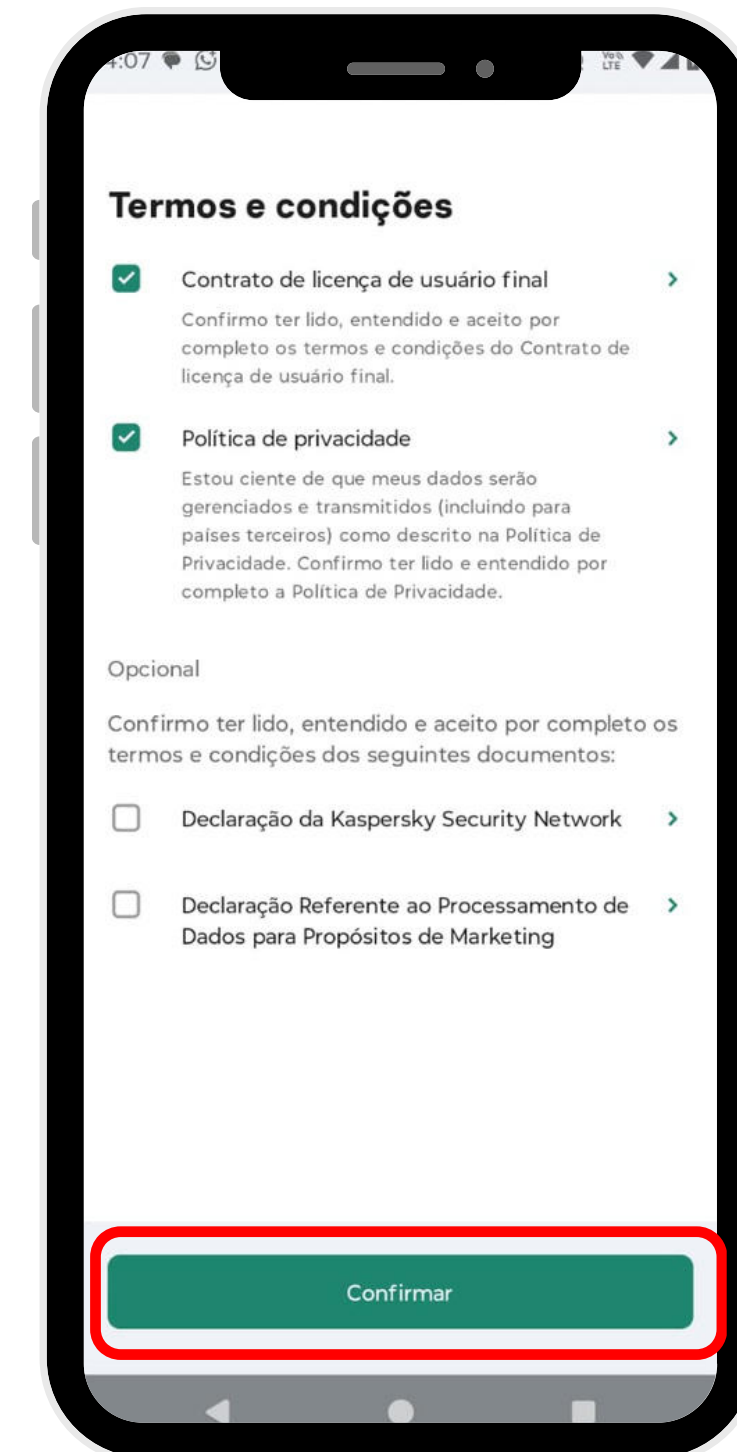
4:07

Termos e condições

Contrato de licença de usuário final

Confirmo ter lido, entendido e aceito por completo os termos e condições do Contrato de licença de usuário final.

Política de privacidade

Estou ciente de que meus dados serão gerenciados e transmitidos (incluindo para países terceiros) como descrito na Política de Privacidade. Confirmo ter lido e entendido por completo a Política de Privacidade.

Opcional

Confirmo ter lido, entendido e aceito por completo os termos e condições dos seguintes documentos:

Declaração da Kaspersky Security Network

Declaração Referente ao Processamento de Dados para Propósitos de Marketing

Confirmar